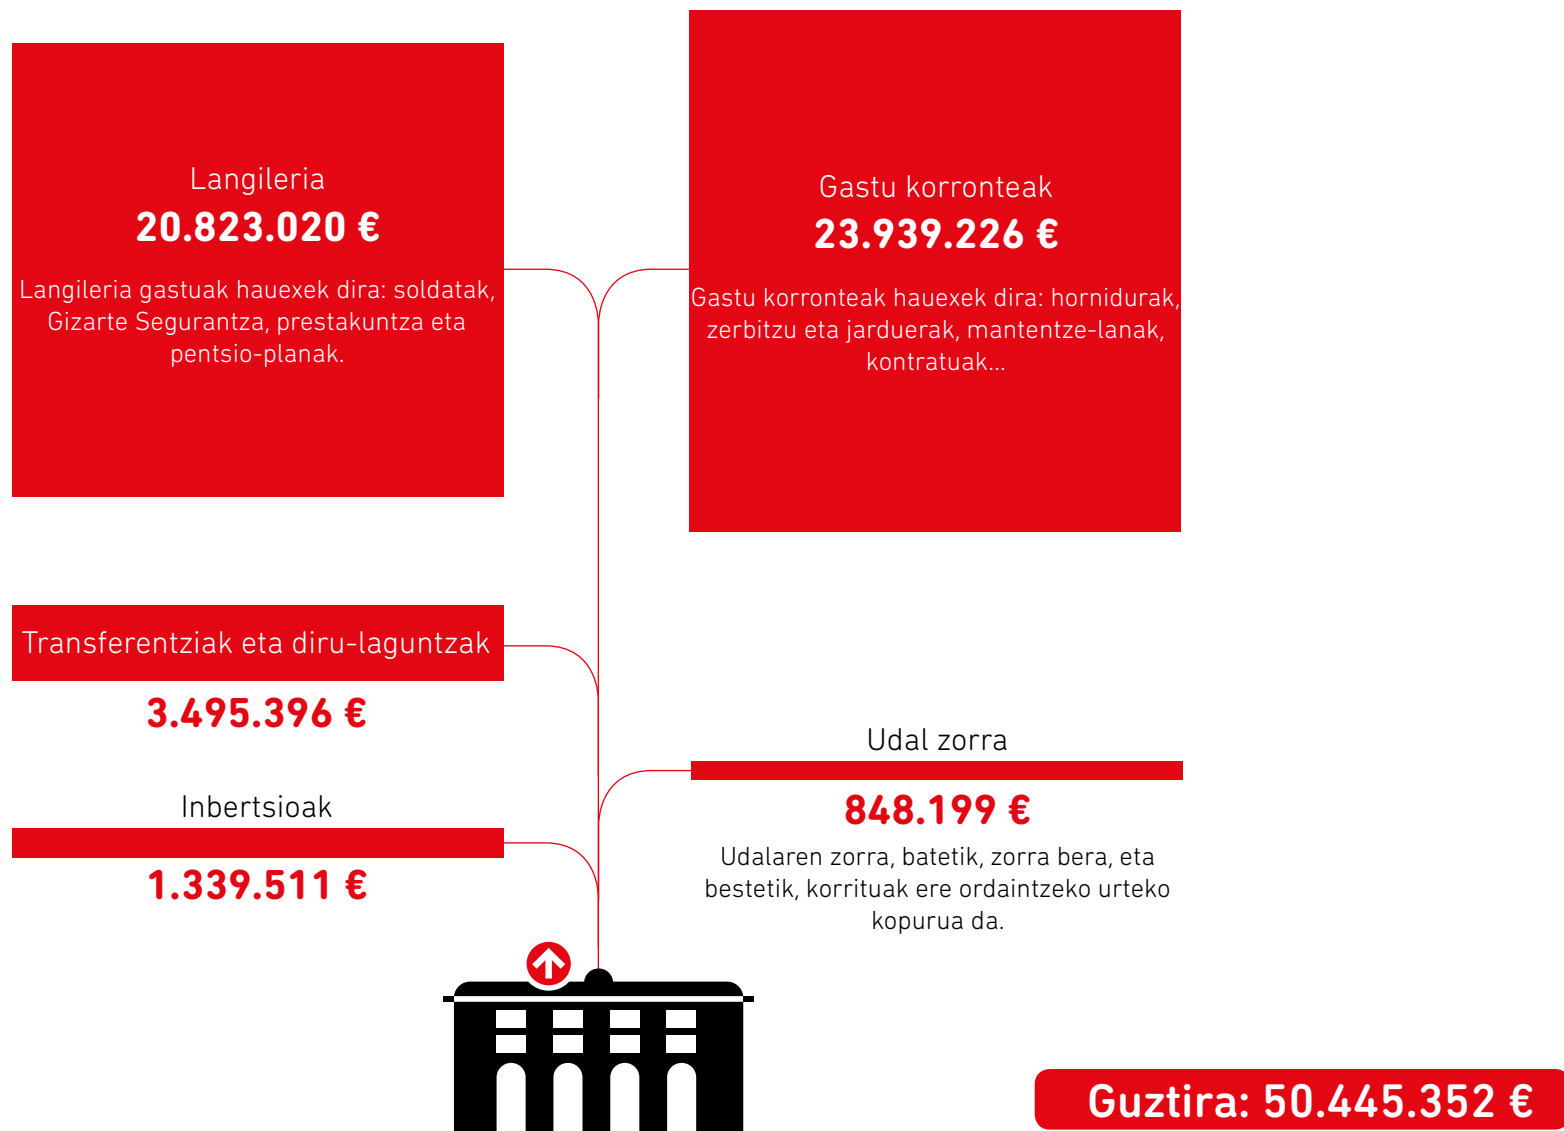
Langileria
20.823.020 €
Langileria gastuak hauexek dira: soldatak, Gizarte Segurantza, prestakuntza eta pentsio-planak.

Gastu korronteak
23.939.226 €
Gastu korronteak hauexek dira: hornidurak, zerbitzu eta jarduerak, mantentze-lanak, kontratuak...

Transferentziak eta diru-laguntzak
3.495.396 €

Inbertsioak
1.339.511 €

Udal zorra
848.199 €
Udalaren zorra, batetik, zorra bera, eta bestetik, korrituak ere ordaintzeko urteko kopurua da.

Guztira: 50.445.352 €